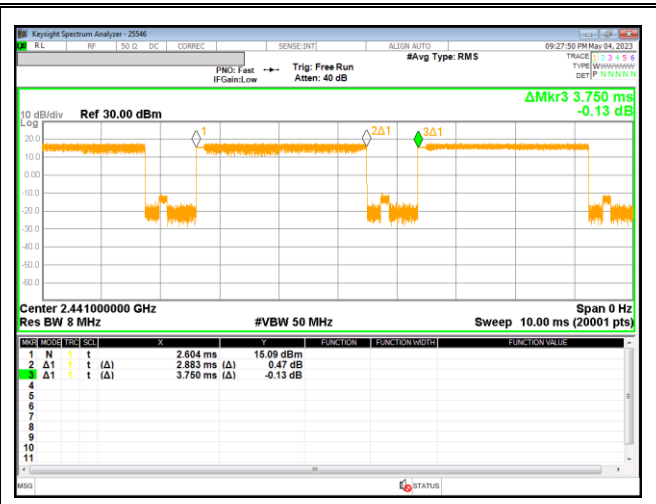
Keysight Spectrum Analyzer - 25546

RL | RF | 50 Ω DC | CORREC | SENSE:INT | ALIGN AUTO | 09:27:50 PM May 04, 2023

PNO: Fast
IFGain:Low

Trig: Free Run
Atten: 40 dB

#Avg Type: RMS

TRACE 1 2 3 4 5 6
TYPE WWWWWW
DET P NNNNN

ΔMkr3 3.750 ms
-0.13 dB

10 dB/div Ref 30.00 dBm
Log

20.0
10.0
0.00
-10.0
-20.0
-30.0
-40.0
-50.0
-60.0

1
2Δ1
3Δ1

Center 2.441000000 GHz
Span 0 Hz
Res BW 8 MHz
#VBW 50 MHz
Sweep 10.00 ms (20001 pts)

| MKR | MODE | TRC | SCL | X | | Y | FUNCTION | FUNCTION WIDTH | FUNCTION VALUE |
|---|---|---|---|---|---|---|---|---|---|
| 1 | N | 1 | t | 2.604 ms | | 15.09 dBm | | | |
| 2 | Δ1 | 1 | t (Δ) | 2.883 ms | (Δ) | 0.47 dB | | | |
| 3 | Δ1 | 1 | t (Δ) | 3.750 ms | (Δ) | -0.13 dB | | | |
| 4 | | | | | | | | | |
| 5 | | | | | | | | | |
| 6 | | | | | | | | | |
| 7 | | | | | | | | | |
| 8 | | | | | | | | | |
| 9 | | | | | | | | | |
| 10 | | | | | | | | | |
| 11 | | | | | | | | | |

MSG
STATUS